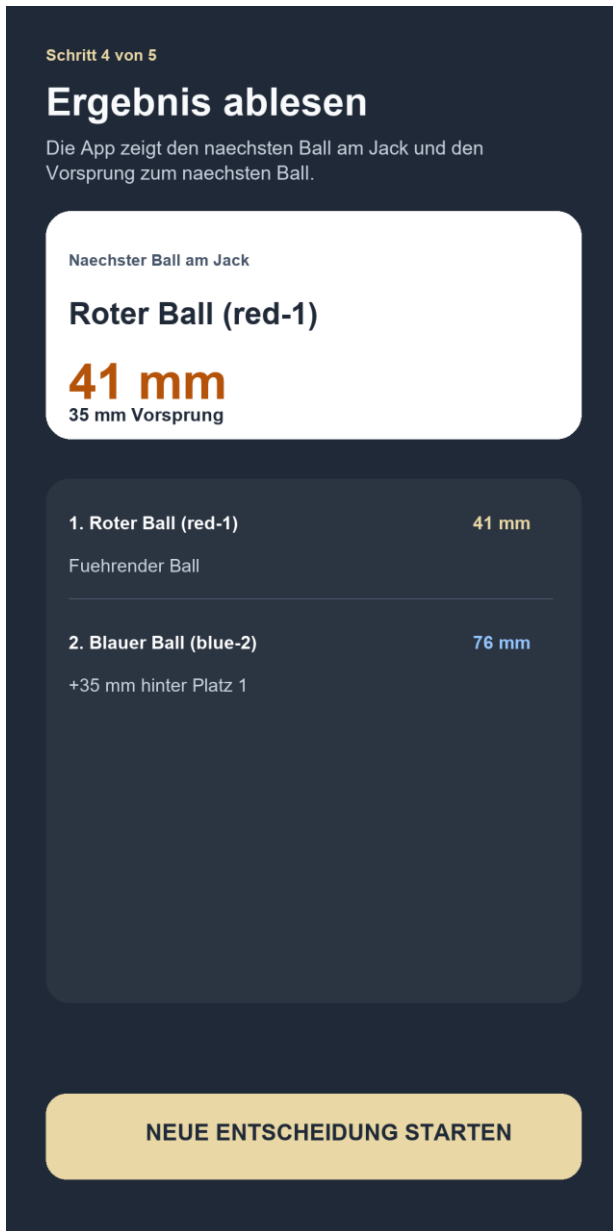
Schritt 4 von 5

Ergebnis ablesen

Die App zeigt den naechsten Ball am Jack und den Vorsprung zum naechsten Ball.

Naechster Ball am Jack

Roter Ball (red-1)

41 mm

35 mm Vorsprung

1. Roter Ball (red-1)

41 mm

Fuehrender Ball

2. Blauer Ball (blue-2)

76 mm

+35 mm hinter Platz 1

NEUE ENTSCHEIDUNG STARTEN